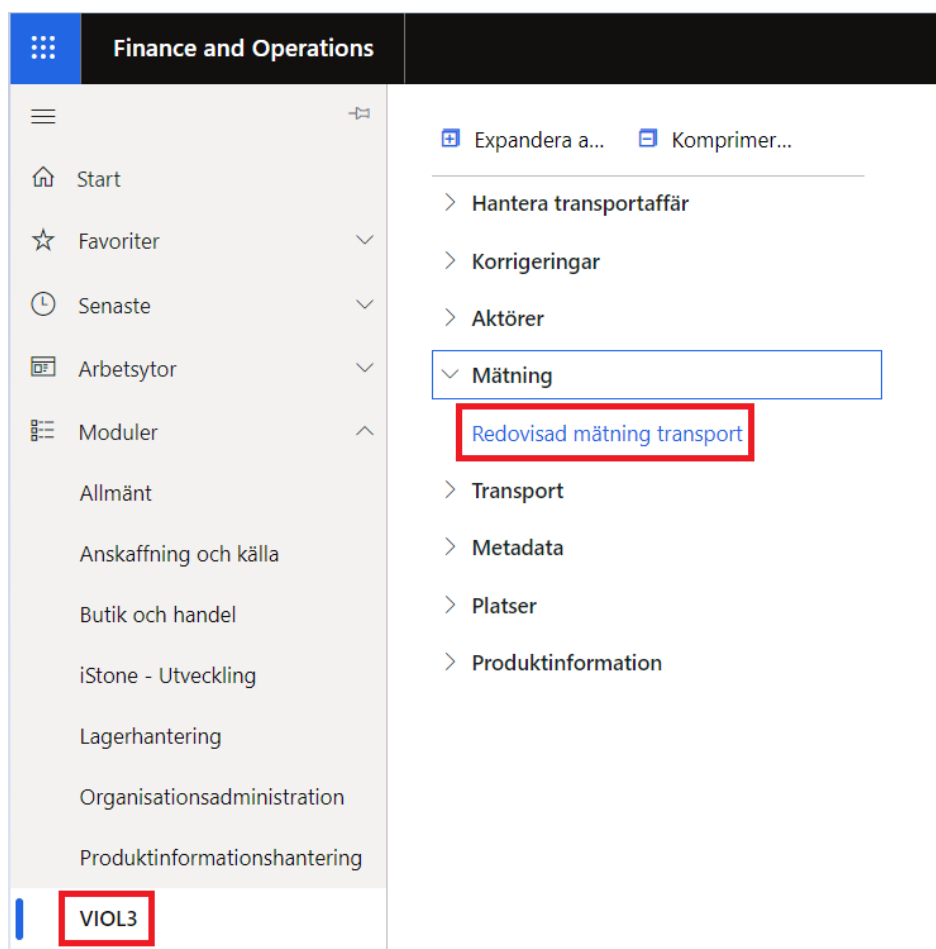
Finance and Operations

Start

Favoriter

Senaste

Arbetsytor

Moduler

Allmänt

Anskaffning och källa

Butik och handel

iStone - Utveckling

Lagerhantering

Organisationsadministration

Produktinformationshantering

VIOL3

Expandera a...

Komprimer...

Hantera transportaffär

Korrigeringar

Aktörer

Mätning

Redovisad mätning transport

Transport

Metadata

Platser

Produktinformation